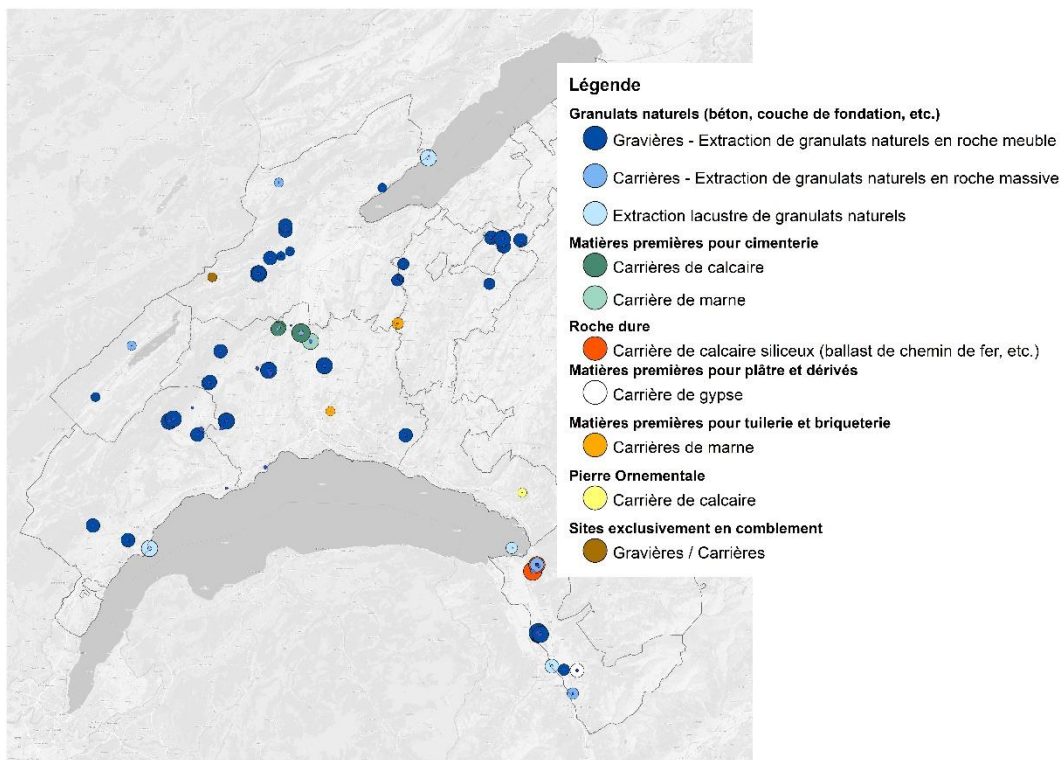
Légende

Granulats naturels (béton, couche de fondation, etc.)

Gravières - Extraction de granulats naturels en roche meuble

Carrières - Extraction de granulats naturels en roche massive

Extraction lacustre de granulats naturels

Matières premières pour cimenterie

Carrières de calcaire

Carrière de marne

Roche dure

Carrière de calcaire siliceux (ballast de chemin de fer, etc.)

Matières premières pour plâtre et dérivés

Carrière de gypse

Matières premières pour tuilerie et briqueterie

Carrières de marne

Pierre Ornementale

Carrière de calcaire

Sites exclusivement en comblement

Gravières / Carrières